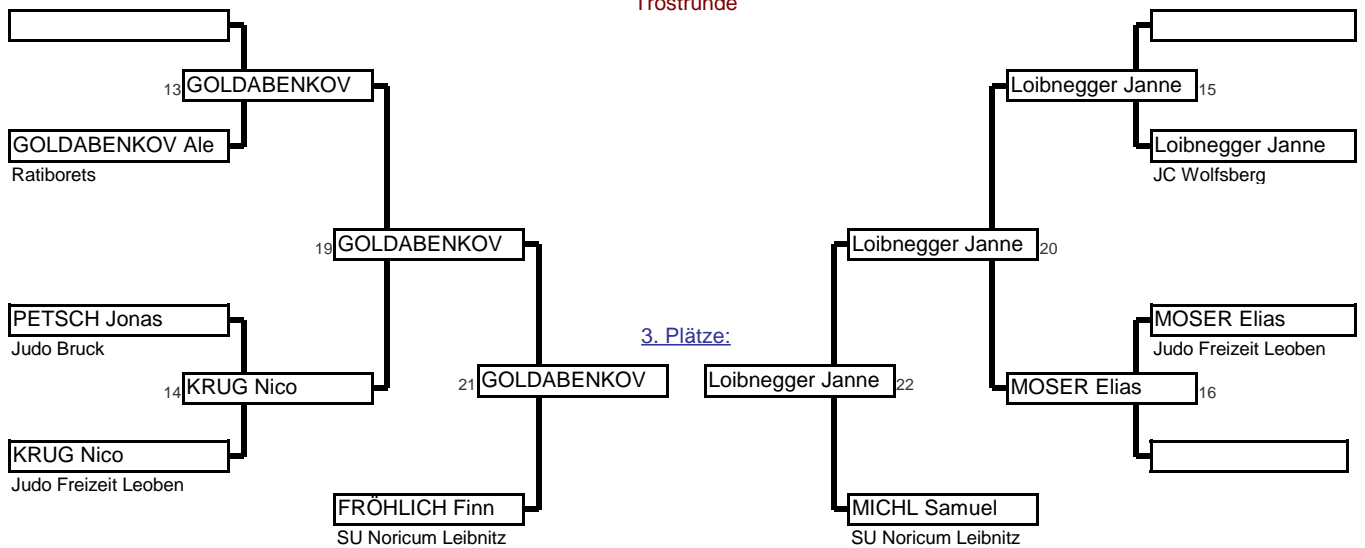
Trostrunde

13 GOLDABENKOV

GOLDABENKOV Ale
Ratiborets

19 GOLDABENKOV

PETSCH Jonas
Judo Bruck

14 KRUG Nico

KRUG Nico
Judo Freizeit Leoben

21 GOLDABENKOV

FRÖHLICH Finn
SU Noricum Leibnitz

3. Plätze:

Loibnegger Janne 22

MICHL Samuel
SU Noricum Leibnitz

Loibnegger Janne 15

Loibnegger Janne
JC Wolfsberg

Loibnegger Janne 20

MOSER Elias
Judo Freizeit Leoben

MOSER Elias 16